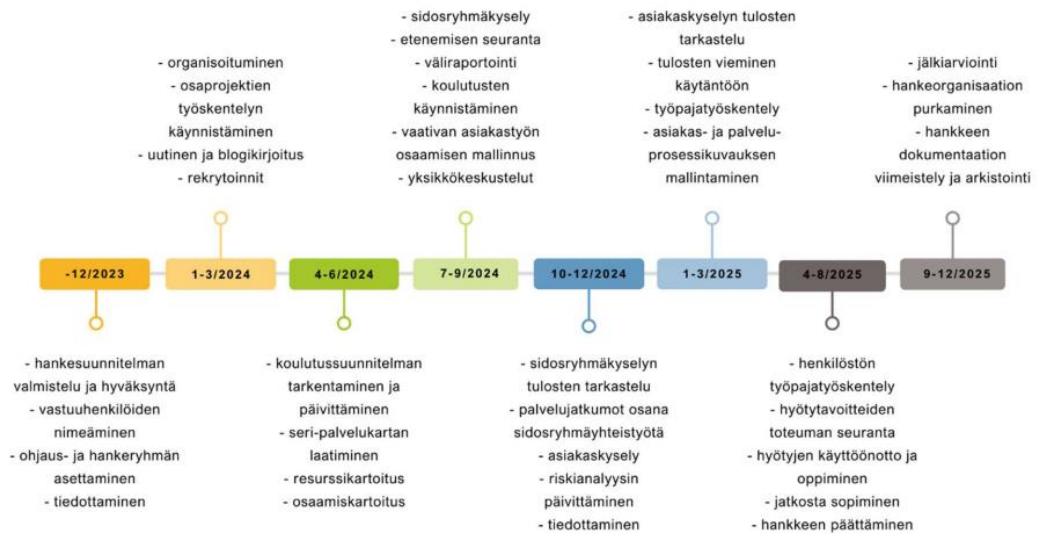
- organisoituminen
- osaprojektien työskentelyn käynnistäminen
- uutinen ja blogikirjoitus
- rekrytoinnit

- sidosryhmäkysely
- etenemisen seuranta
- väliraportointi
- koulutusten käynnistäminen
- vaativan asiakastyön osaamisen mallinnus
- yksikkökeskustelut

- asiakaskyselyn tulosten tarkastelu
- tulosten vieminen käytäntöön
- työpajatyöskentely
- asiakas- ja palveluprosessikuvauksen mallintaminen

- jälkiarviointi
- hankeorganisaation purkaminen
- hankkeen dokumentaation viimeistely ja arkistointi

-12/2023

1-3/2024

4-6/2024

7-9/2024

10-12/2024

1-3/2025

4-8/2025

9-12/2025

- hankesuunnitelman valmistelu ja hyväksyntä
- vastuuhenkilöiden nimeäminen
- ohjaus- ja hankeryhmän asettaminen
- tiedottaminen

- koulutussuunnitelman tarkentaminen ja päivittäminen
- seri-palvelukartan laatiminen
- resurssikartoitus
- osaamiskartoitus

- sidosryhmäkyselyn tulosten tarkastelu
- palvelujatkumot osana sidosryhmäyhteistyötä
- asiakaskysely
- riskianalyysin päivittäminen
- tiedottaminen

- henkilöstön työpajatyöskentely
- hyötytavoitteiden toteuman seuranta
- hyötyjen käyttöönotto ja oppiminen
- jatkosta sopiminen
- hankkeen päättäminen